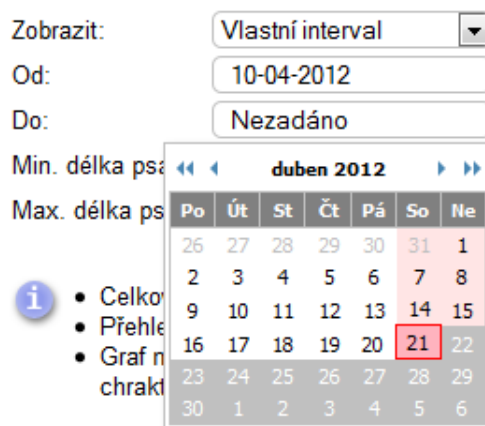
Zobrazit: Vlastní interval
Od: 10-04-2012
Do: Nezadáno
Min. délka ps
Max. délka ps

- Celkov
- Přehle
- Graf n chrakt

duben 2012

| Po | Út | St | Čt | Pá | So | Ne |
|---|---|---|---|---|---|---|
| 26 | 27 | 28 | 29 | 30 | 31 | 1 |
| 2 | 3 | 4 | 5 | 6 | 7 | 8 |
| 9 | 10 | 11 | 12 | 13 | 14 | 15 |
| 16 | 17 | 18 | 19 | 20 | 21 | 22 |
| 23 | 24 | 25 | 26 | 27 | 28 | 29 |
| 30 | 1 | 2 | 3 | 4 | 5 | 6 |